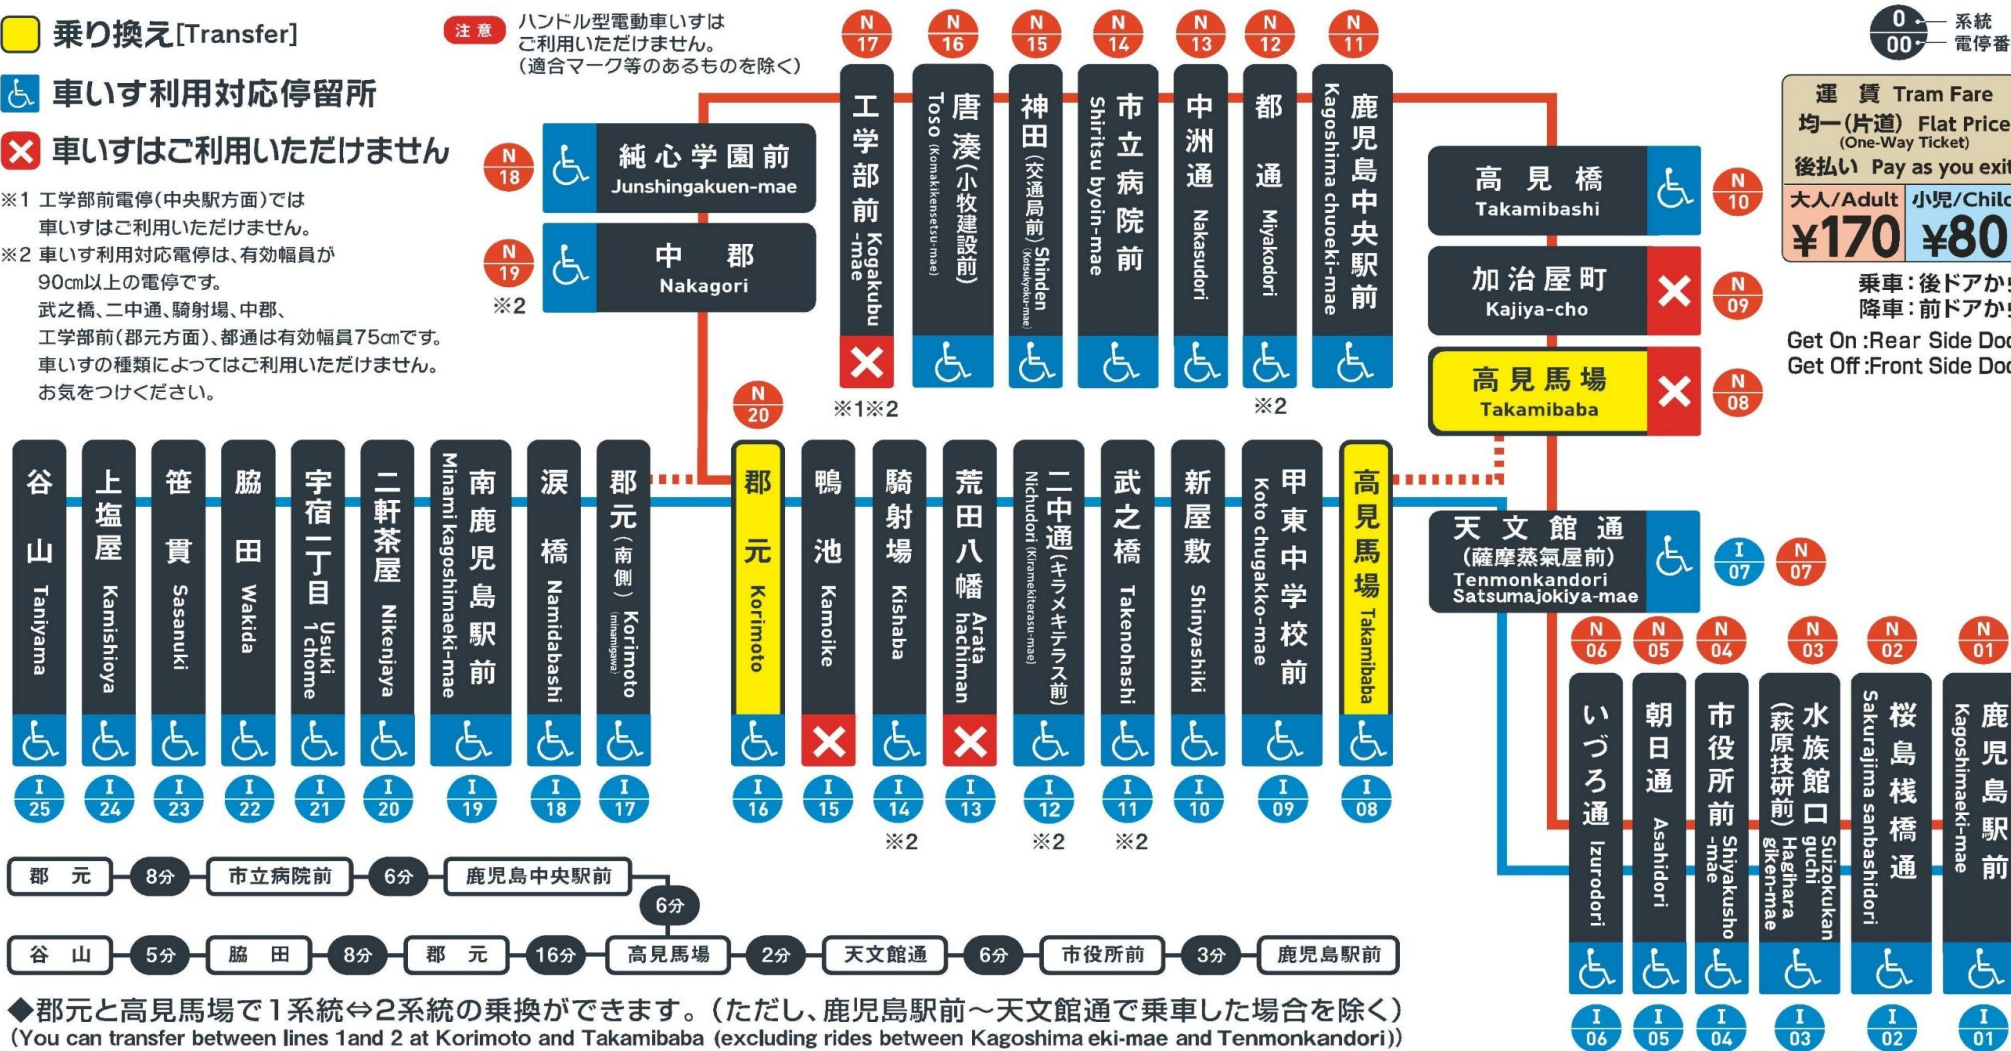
乗り換え[Transfer]

車いす利用対応停留所

車いすはご利用いただけません

注意 ハンドル型電動車いすはご利用いただけません。（適合マーク等のあるものを除く）

※1 工学部前電停(中央駅方面)では車いすはご利用いただけません。
※2 車いす利用対応電停は、有効幅員が90cm以上の電停です。武之橋、二中通、騎射場、中郡、工学部前(郡元方面)、都通は有効幅員75cmです。車いすの種類によってはご利用いただけません。お気をつけください。

0 系統
00 電停番

運賃 Tram Fare
均一(片道) Flat Price (One-Way Ticket)
後払い Pay as you exit

| 大人/Adult | 小児/Chil |
|---|---|
| ¥170 | ¥80 |

乗車：後ドアか
降車：前ドアか
Get On :Rear Side Doo
Get Off :Front Side Doo

N17 工学部前 Kogakubu-mae ※1※2
N16 唐湊(小牧建設前) Toso (Komakikensetsu-mae)
N15 神田(交通局前) Shinden (Kotsukyoku-mae)
N14 市立病院前 Shiritsu byoin-mae
N13 中洲通 Nakasudori
N12 都通 Miyakodori ※2
N11 鹿児島中央駅前 Kagoshima chuoeki-mae

N18 純心学園前 Junshingakuen-mae
N19 中郡 Nakagori ※2
N20

N10 高見橋 Takamibashi
N09 加治屋町 Kajiya-cho
N08 高見馬場 Takamibaba

I25 谷山 Taniyama
I24 上塩屋 Kamishioya
I23 笹貫 Sasanuki
I22 脇田 Wakida
I21 宇宿一丁目 Usuki 1chome
I20 二軒茶屋 Nikenjaya
I19 南鹿児島駅前 Minami kagoshimaeki-mae
I18 涙橋 Namidabashi
I17 郡元(南側) Korimoto (minamigawa)
I16 郡元 Korimoto
I15 鴨池 Kamoike
I14 騎射場 Kishaba ※2
I13 荒田八幡 Arata hachiman
I12 二中通(キラメキテラス前) Nichudori (Kiramekiterasu-mae) ※2
I11 武之橋 Takenohashi ※2
I10 新屋敷 Shinyashiki
I09 甲東中学校前 Koto chugakko-mae
I08 高見馬場 Takamibaba

I07 N07 天文館通(薩摩蒸氣屋前) Tenmonkandori Satsumajokiya-mae

N06 I06 いづろ通 Izurodori
N05 I05 朝日通 Asahidori
N04 I04 市役所前 Shiyakusho-mae
N03 I03 水族館口(萩原技研前) Suizokukan guchi Hagihara giken-mae
N02 I02 桜島桟橋通 Sakurajima sanbashidori
N01 I01 鹿児島駅前 Kagoshimaeki-mae

郡元 8分 市立病院前 6分 鹿児島中央駅前 6分
谷山 5分 脇田 8分 郡元 16分 高見馬場 2分 天文館通 6分 市役所前 3分 鹿児島駅前

◆郡元と高見馬場で1系統⇔2系統の乗換ができます。(ただし、鹿児島駅前～天文館通で乗車した場合を除く)
(You can transfer between lines 1and 2 at Korimoto and Takamibaba (excluding rides between Kagoshima eki-mae and Tenmonkandori))